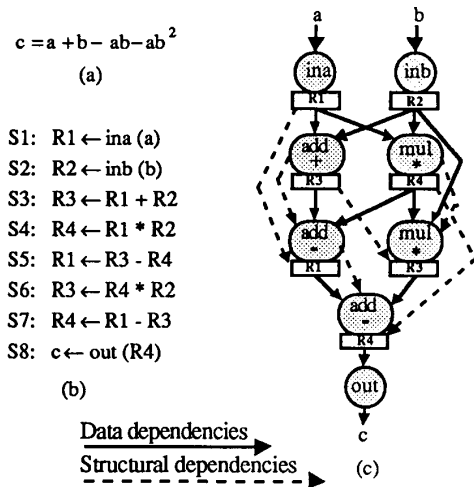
$c = a + b - ab - ab^2$

(a)

S1: R1 ← ina (a)
S2: R2 ← inb (b)
S3: R3 ← R1 + R2
S4: R4 ← R1 * R2
S5: R1 ← R3 - R4
S6: R3 ← R4 * R2
S7: R4 ← R1 - R3
S8: c ← out (R4)

(b)

a
b
ina
R1
inb
R2
add
+
R3
mul
*
R4
add
-
R1
mul
*
R3
add
-
R4
out
c

Data dependencies
Structural dependencies

(c)